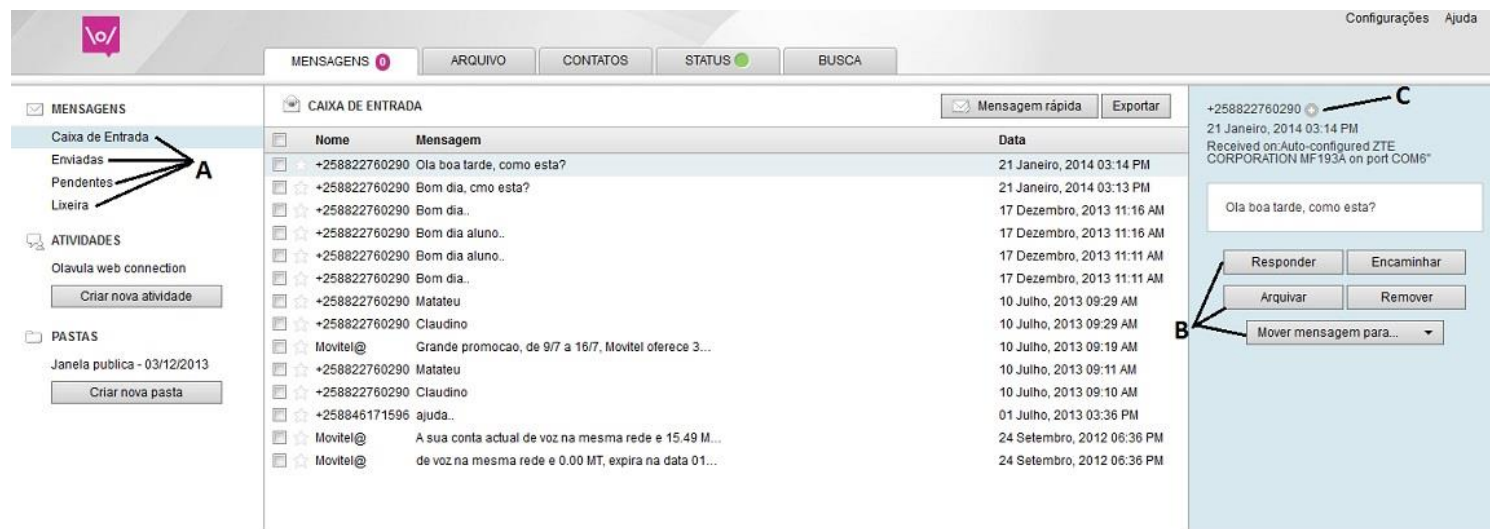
\o/

Configurações Ajuda

MENSAGENS 0 ARQUIVO CONTATOS STATUS BUSCA

MENSAGENS
Caixa de Entrada
Enviadas
Pendentes
Lixeira

A

ATIVIDADES
Olavula web connection
Criar nova atividade

PASTAS
Janela publica - 03/12/2013
Criar nova pasta

CAIXA DE ENTRADA

Mensagem rápida Exportar

| Nome | Mensagem | Data |
|---|---|---|
| +258822760290 | Ola boa tarde, como esta? | 21 Janeiro, 2014 03:14 PM |
| +258822760290 | Bom dia, cmo esta? | 21 Janeiro, 2014 03:13 PM |
| +258822760290 | Bom dia.. | 17 Dezembro, 2013 11:16 AM |
| +258822760290 | Bom dia aluno.. | 17 Dezembro, 2013 11:16 AM |
| +258822760290 | Bom dia aluno.. | 17 Dezembro, 2013 11:11 AM |
| +258822760290 | Bom dia.. | 17 Dezembro, 2013 11:11 AM |
| +258822760290 | Matateu | 10 Julho, 2013 09:29 AM |
| +258822760290 | Claudino | 10 Julho, 2013 09:29 AM |
| Movitel@ | Grande promocao, de 9/7 a 16/7, Movitel oferece 3... | 10 Julho, 2013 09:19 AM |
| +258822760290 | Matateu | 10 Julho, 2013 09:11 AM |
| +258822760290 | Claudino | 10 Julho, 2013 09:10 AM |
| +258846171596 | ajuda.. | 01 Julho, 2013 03:36 PM |
| Movitel@ | A sua conta actual de voz na mesma rede e 15.49 M... | 24 Setembro, 2012 06:36 PM |
| Movitel@ | de voz na mesma rede e 0.00 MT, expira na data 01... | 24 Setembro, 2012 06:36 PM |

+258822760290
C
21 Janeiro, 2014 03:14 PM
Received on:Auto-configured ZTE CORPORATION MF193A on port COM6"

Ola boa tarde, como esta?

Responder Encaminhar
Arquivar Remover
B
Mover mensagem para...